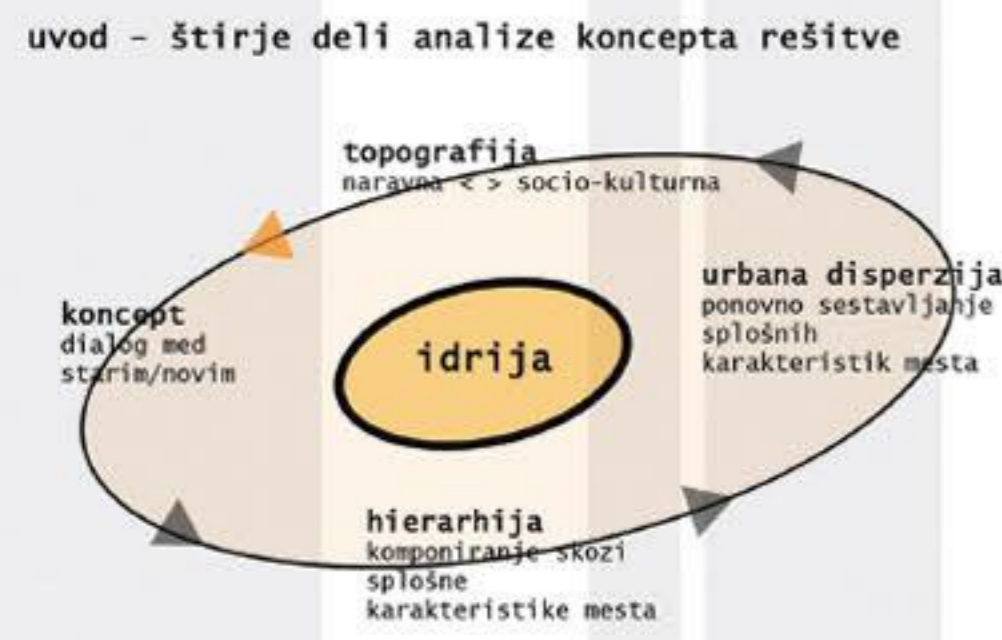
uvod - štirje deli analize koncepta rešitve

topografija
naravna < > socio-kulturna

koncept
dialog med
starim/novim

idrija

urbana disperzija
ponovno sestavljanje
splošnih
karakteristik mesta

hierarhija
komponiranje skozi
splošne
karakteristike mesta